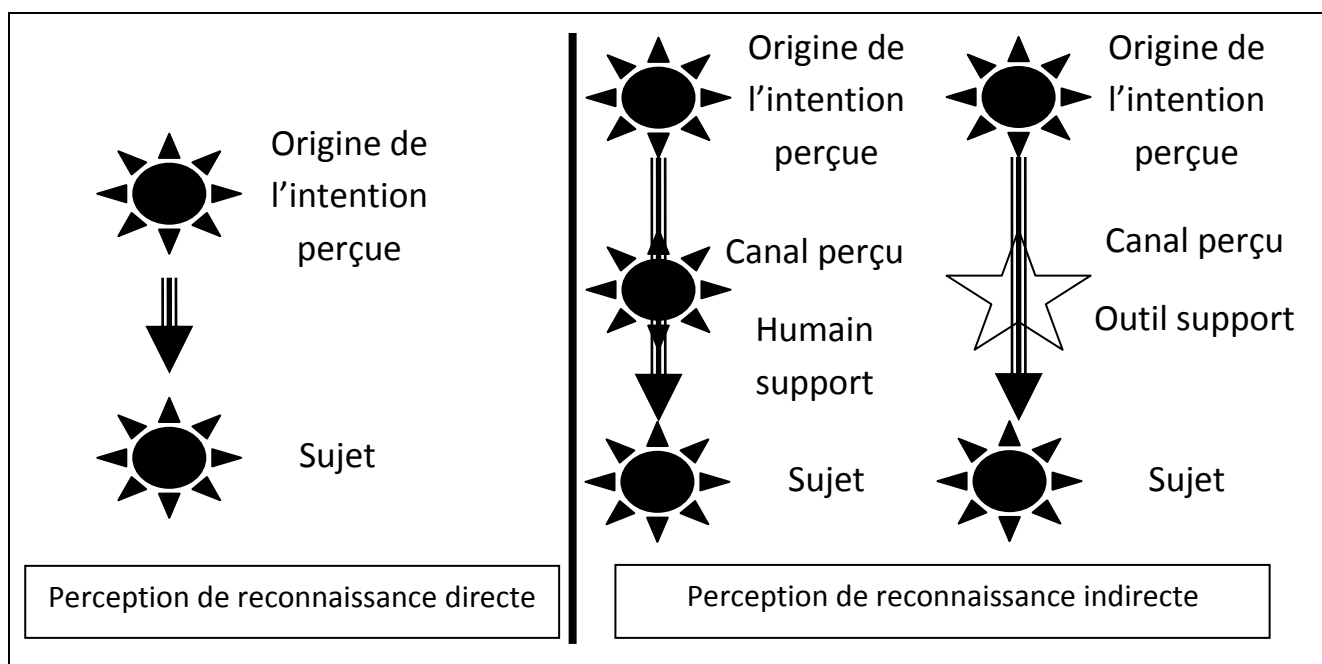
Origine de l’intention perçue

Sujet

Perception de reconnaissance directe

Origine de l’intention perçue

Canal perçu

Humain support

Sujet

Origine de l’intention perçue

Canal perçu

Outil support

Sujet

Perception de reconnaissance indirecte